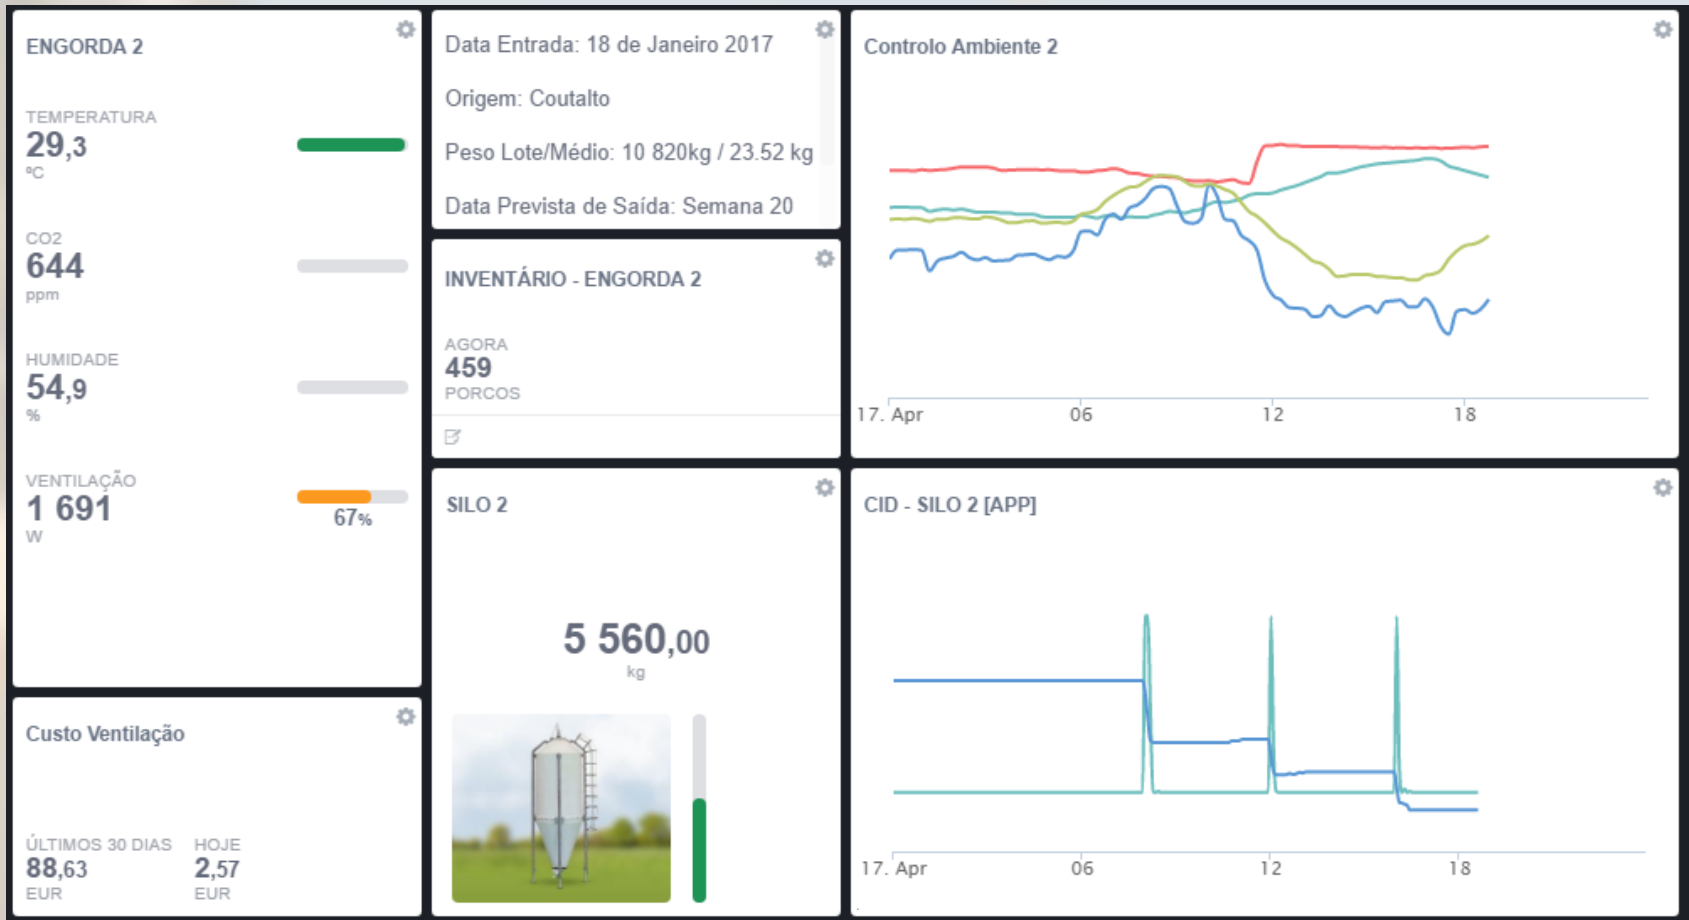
ENGORDA 2

TEMPERATURA
29,3
ºC

CO2
644
ppm

HUMIDADE
54,9
%

VENTILAÇÃO
1 691
W
67%

Custo Ventilação

ÚLTIMOS 30 DIAS
88,63
EUR

HOJE
2,57
EUR

Data Entrada: 18 de Janeiro 2017

Origem: Coutalto

Peso Lote/Médio: 10 820kg / 23.52 kg

Data Prevista de Saída: Semana 20

INVENTÁRIO - ENGORDA 2

AGORA
459
PORCOS

SILO 2

5 560,00
kg

Controlo Ambiente 2

17. Apr 06 12 18

CID - SILO 2 [APP]

17. Apr 06 12 18